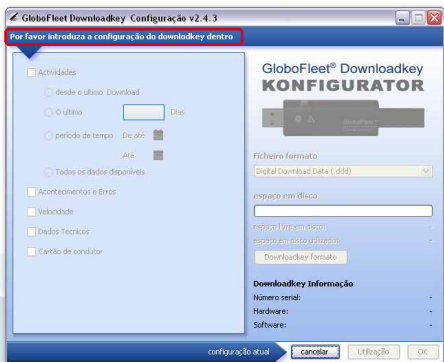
GloboFleet Downloadkey Configuração v2.4.3

Por favor introduza a configuração do downloadkey dentro

Actividades

desde o ultimo Download

O ultimo Dias

período de tempo De até

Até

Todos os dados disponíveis

Acontecimentos e Erros

Velocidade

Dados Tecnicos

Cartão de condutor

GloboFleet® Downloadkey
KONFIGURATOR

Ficheiro formato

Digital Download Data (.ddd)

espaço em disco

espaço total em disco -

espaço em disco utilizado -

Downloadkey formato

Downloadkey Informação

Número serial: -

Hardware: -

Software: -

configuração atual

cancelar

Utilização

OK